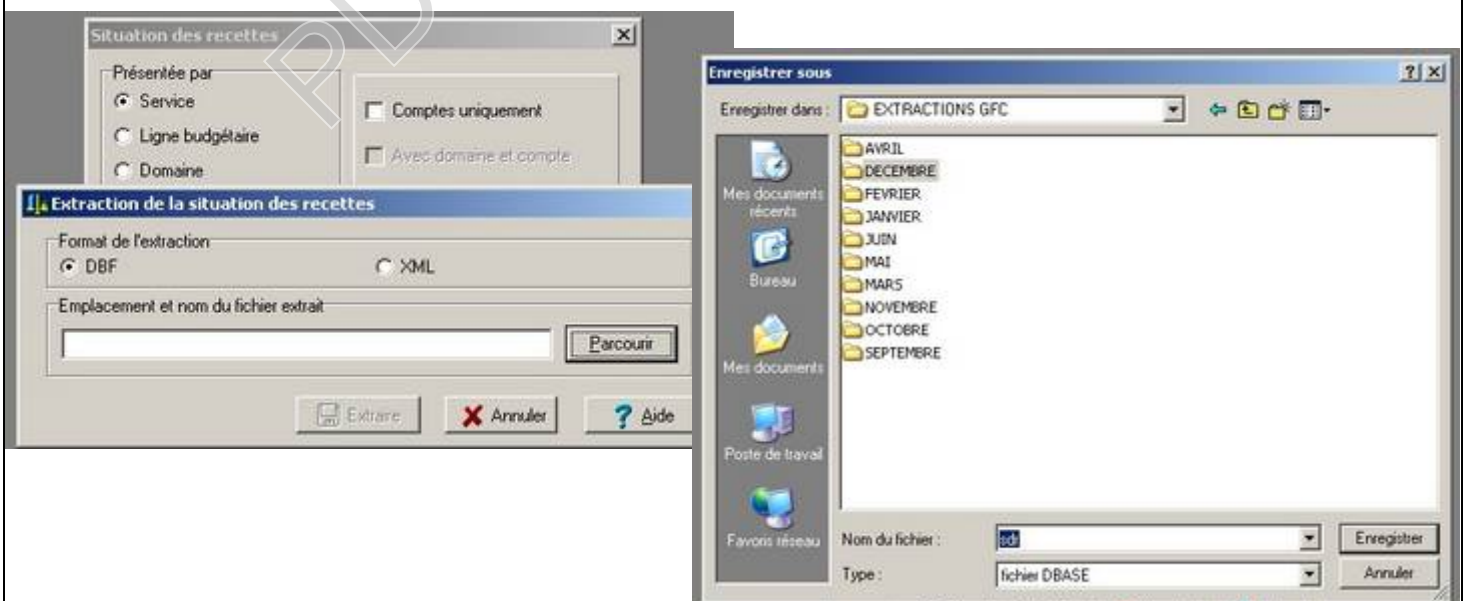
Situation des recettes

Présentée par
Service
Ligne budgétaire
Domaine

Comptes uniquement
Avec domaine et compte

Extraction de la situation des recettes

Format de l'extraction
DBF
XML

Emplacement et nom du fichier extrait

Parcourir

Extraire
Annuler
Aide

Enregistrer sous

Enregistrer dans : EXTRACTIONS GFC

Mes documents récents
Bureau
Mes documents
Poste de travail
Favoris réseau

AVRIL
DECEMBRE
FEVRIER
JANVIER
JUIN
MAI
MARS
NOVEMBRE
OCTOBRE
SEPTEMBRE

Nom du fichier : sdr
Type : fichier DBASE

Enregistrer
Annuler